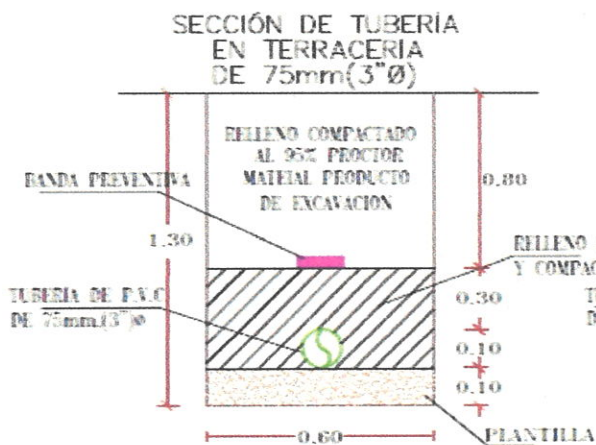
SECCIÓN DE TUBERÍA
EN TERRACERIA
DE 75mm(3"Ø)

RELLENO COMPACTADO
AL 95% PROCTOR
MATEIAL PRODUCTO
DE EXCAVACION

BANDA PREVENTIVA

0.80

1.30

RELLENO
Y COMPA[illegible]

TUBERIA DE P.V.C
DE 75mm.(3")Ø

0.30

T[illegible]
D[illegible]

0.10

0.10

0.60

PLANTILLA